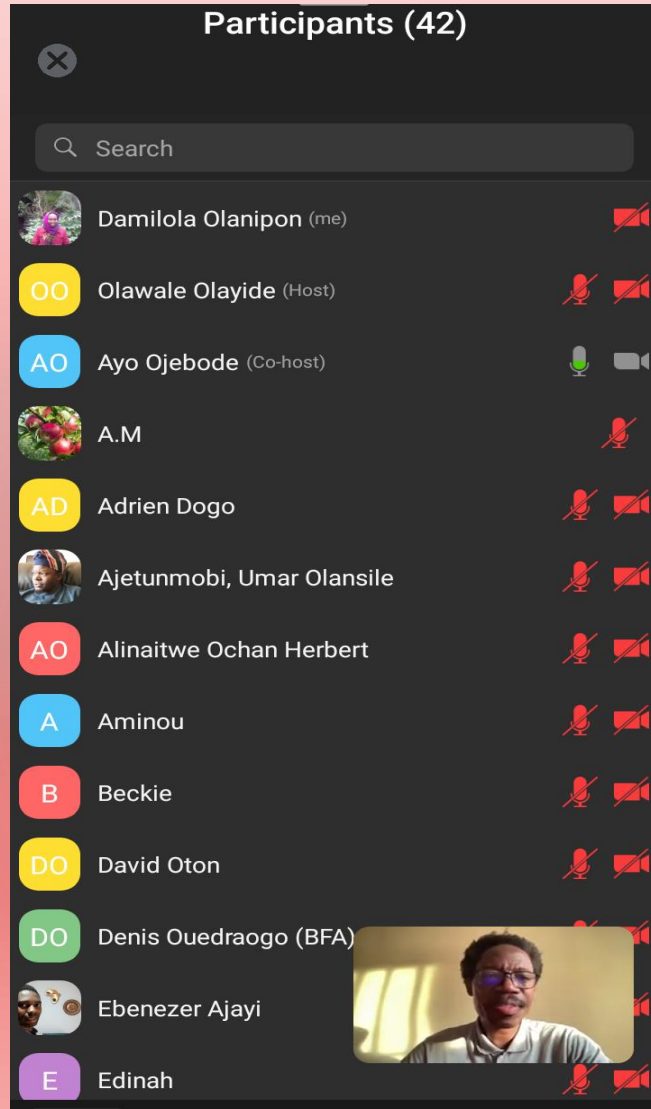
Participants (42)

Search

Damilola Olanipon (me)

OO Olawale Olayide (Host)

AO Ayo Ojebode (Co-host)

A.M

AD Adrien Dogo

Ajetunmobi, Umar Olansile

AO Alinaitwe Ochan Herbert

A Aminou

B Beckie

DO David Oton

DO Denis Ouedraogo (BFA)

Ebenezer Ajayi

E Edinah